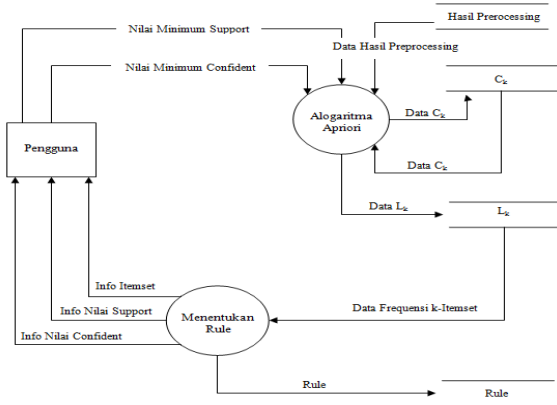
Nilai Minimum Support

Hasil Prerocessing

Data Hasil Preprocessing

Nilai Minimum Confident

$C_k$

Data $C_k$

Alogaritma Apriori

Pengguna

Data $C_k$

Data $L_k$

$L_k$

Info Itemset

Info Nilai Support

Data Frequensi k-Itemset

Menentukan Rule

Info Nilai Confident

Rule

Rule